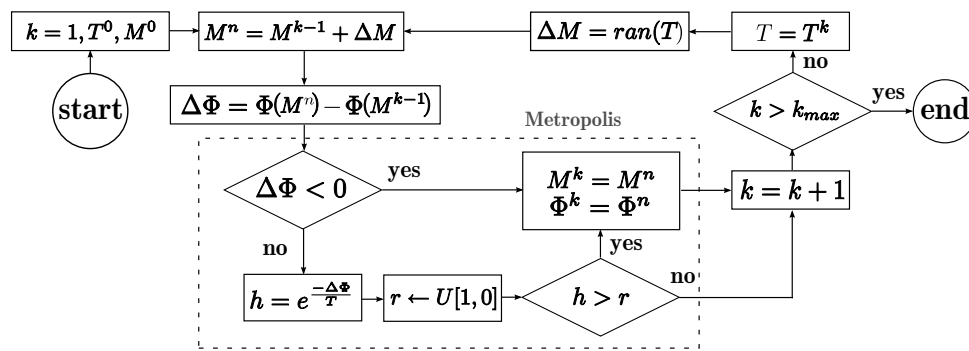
$k = 1, T^0, M^0$

$M^n = M^{k-1} + \Delta M$

$\Delta M = ran(T)$

$T = T^k$

start

$\Delta\Phi = \Phi(M^n) - \Phi(M^{k-1})$

no

yes

$k > k_{max}$

end

Metropolis

$\Delta\Phi < 0$

yes

$M^k = M^n$
$\Phi^k = \Phi^n$

$k = k + 1$

yes

no

no

$h = e^{\frac{-\Delta\Phi}{T}}$

$r \leftarrow U[1, 0]$

$h > r$